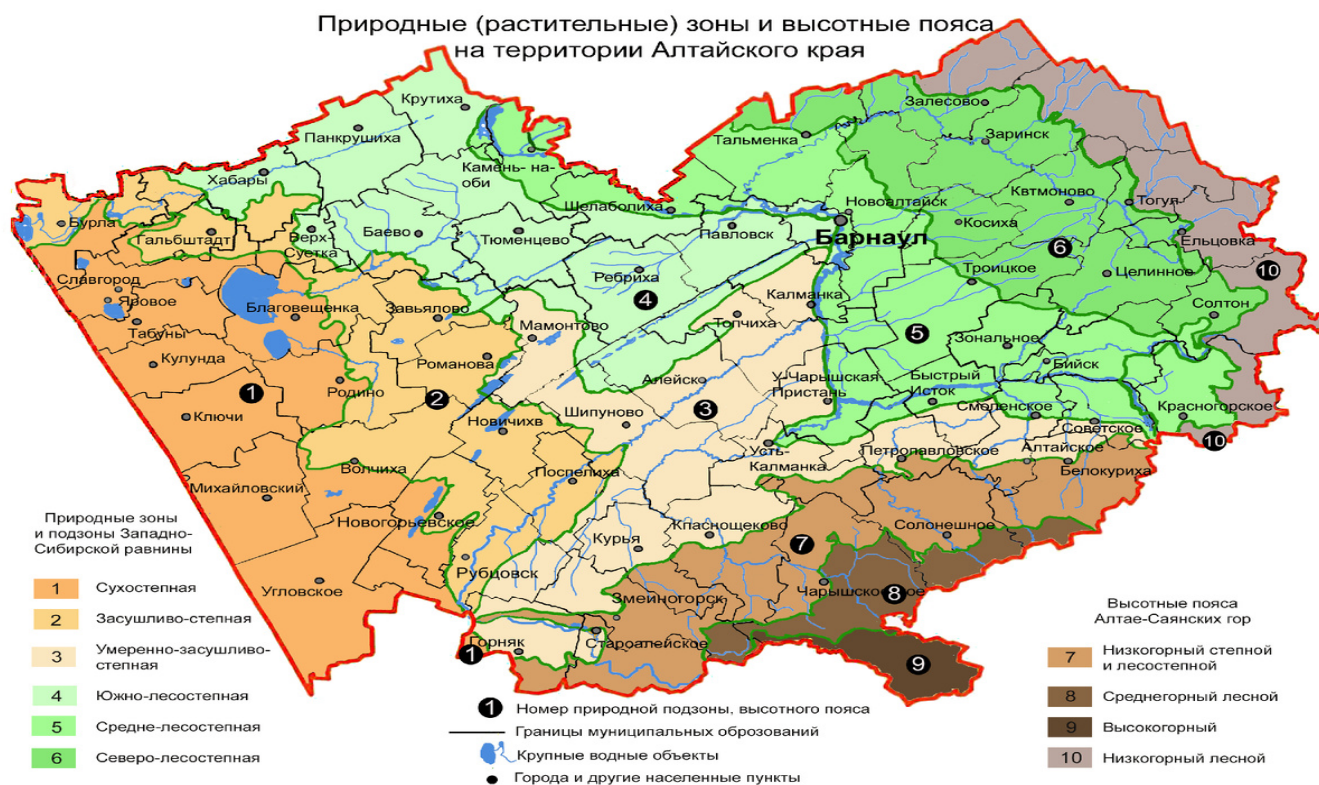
Природные (растительные) зоны и высотные пояса на территории Алтайского края

Крутиха
Панкрушиха
Хабары
Камень-на-оби
Тальменка
Залесово
Заринск
Бурла
Гальбштадт
Верх-Суетка
Баево
Тюменцево
Шелаболиха
Павловск
Новоалтайск
Кытманово
Тогул
Барнаул
Косиха
Ельцовка
Славгород
Яровое
Благовещенка
Завьялово
Ребриха
Троицкое
Целинное
Табуны
Мамонтово
Калманка
Солтон
Кулунда
Романова
Топчиха
Зональное
Родино
Алейск
У-Чарышская Пристань
Быстрый Исток
Бийск
Ключи
Новичихв
Шипуново
Смоленское
Красногорское
Усть-Калманка
Советское
Волчиха
Поспелиха
Петропавловское
Алтайское
Белокуриха
Михайловский
Новогорьевское
Краснощеково
Солонешное
Курья
Рубцовск
Угловское
Змеиногорск
Чарышское
Горняк
Староалейское
1
2
3
4
5
6
7
8
9
10
10
1

Природные зоны и подзоны Западно-Сибирской равнины
1 Сухостепная
2 Засушливо-степная
3 Умеренно-засушливо-степная
4 Южно-лесостепная
5 Средне-лесостепная
6 Северо-лесостепная

1 Номер природной подзоны, высотного пояса
Границы муниципальных оброзований
Крупные водные объекты
Города и другие населенные пункты

Высотные пояса Алтае-Саянских гор
7 Низкогорный степной и лесостепной
8 Среднегорный лесной
9 Высокогорный
10 Низкогорный лесной